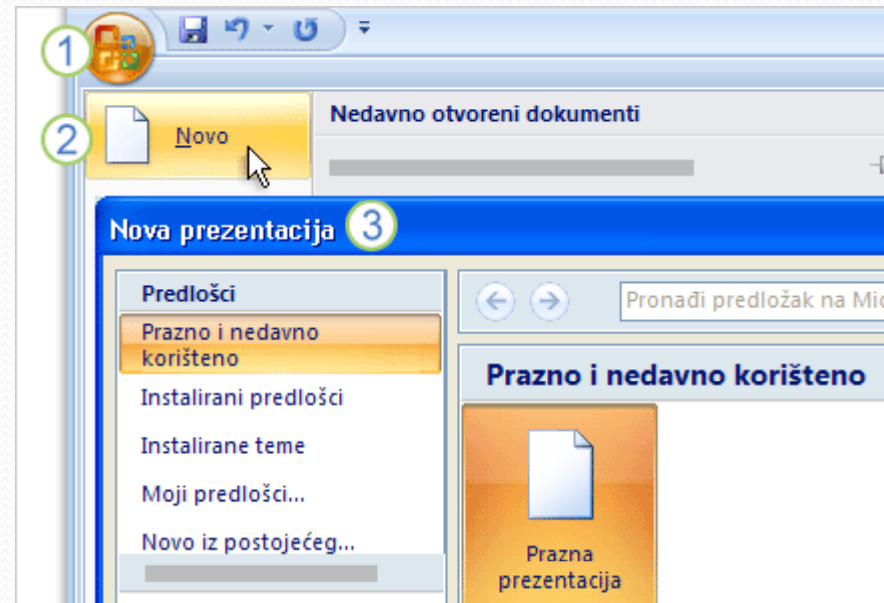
1

2 Novo

Nedavno otvoreni dokumenti

Nova prezentacija 3

Predlošci

Prazno i nedavno korišteno

Instalirani predlošci

Instalirane teme

Moji predlošci...

Novo iz postojećeg...

Pronađi predložak na Mi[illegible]

Prazno i nedavno korišteno

Prazna prezentacija